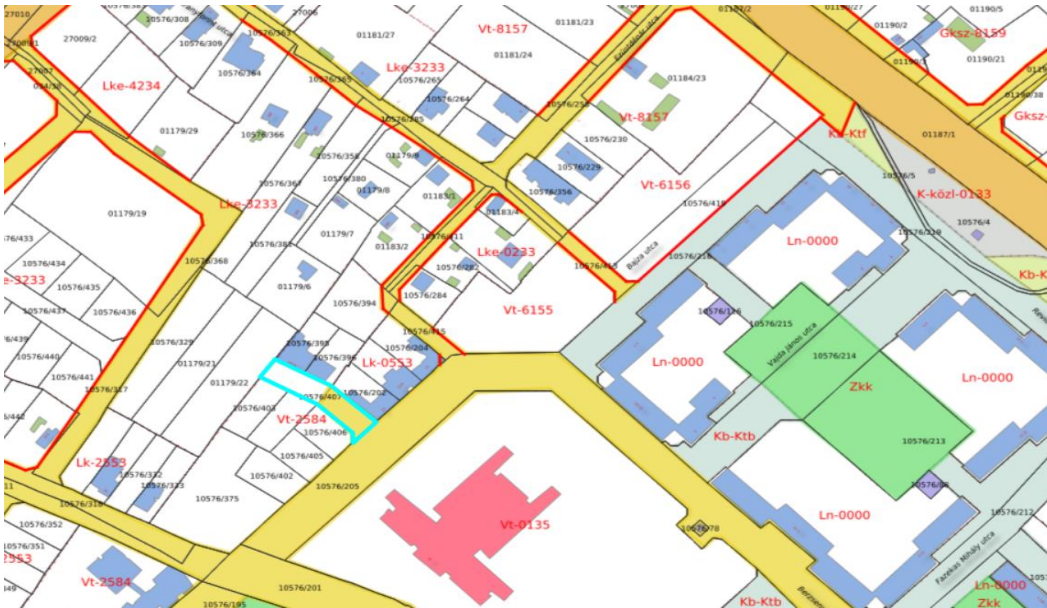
27010
27009/1
27009/2
27007
10576/308
10576/309
27006
10576/303
10576/304
01181/27
Vt-8157
01181/23
01181/24
01181/2
01190/2
01190/5
Gksz-8159
01190/21
01190/1
Lke-4234
01179/29
10576/366
10576/305
Lke-3233
10576/265
10576/264
10576/263
Rozsahegyi utca
10576/258
01184/23
Vt-8157
10576/230
01190/8
Gksz-
Kb-Ktf
01187/1
10576/356
10576/361
10576/380
01179/8
01179/9
01183/1
10576/229
10576/356
Vt-6156
10576/5
K-közl-0133
01179/19
Lke-3233
10576/433
10576/434
10576/435
e-3233
10576/437
10576/436
10576/368
10576/381
01179/7
01183/2
10576/411
01183/4
Lke-0233
10576/282
10576/284
10576/418
10576/316
Bajza utca
10576/4
10576/219
Ln-0000
Kb-K
01179/6
10576/394
Vt-6155
10576/415
10576/439
10576/440
10576/441
10576/329
01179/21
01179/22
10576/117
10576/399
10576/396
Lk-0553
10576/204
10576/202
10576/403
10576/407
Vt-2584
10576/406
10576/405
10576/402
10576/174
10576/215
Vajda János utca
10576/214
Zkk
Ln-0000
Ln-0000
Kb-Ktb
10576/213
/442
Lk-2553
10576/332
10576/333
10576/375
10576/205
10576/316
10576/352
10576/351
Vt-2584
10576/201
10576/195
Vt-0135
10576/78
Berzsenyi
Ln-0000
10576/96
10576/212
Fazekas Mihály utca
Ln-0000
Kb-Ktb
Zkk